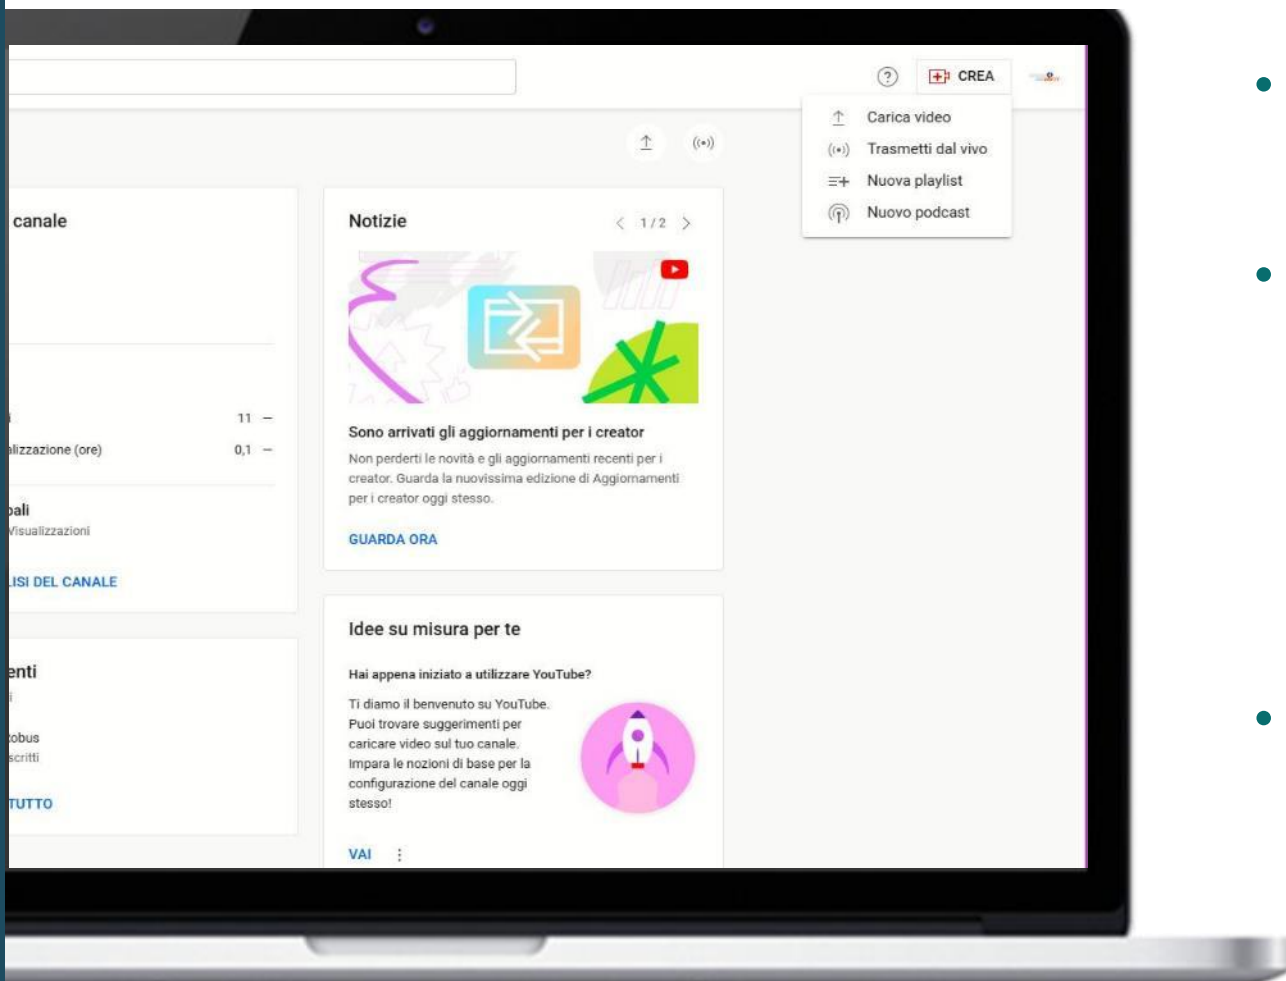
CREA

Carica video
Trasmetti dal vivo
Nuova playlist
Nuovo podcast

canale

11 —
alizzazione (ore) 0,1 —

pali
Visualizzazioni

LISI DEL CANALE

enti

tobus
scritti

TUTTO

Notizie
1/2

Sono arrivati gli aggiornamenti per i creator

Non perderti le novità e gli aggiornamenti recenti per i creator. Guarda la nuovissima edizione di Aggiornamenti per i creator oggi stesso.

GUARDA ORA

Idee su misura per te

Hai appena iniziato a utilizzare YouTube?

Ti diamo il benvenuto su YouTube. Puoi trovare suggerimenti per caricare video sul tuo canale. Impara le nozioni di base per la configurazione del canale oggi stesso!

VAI